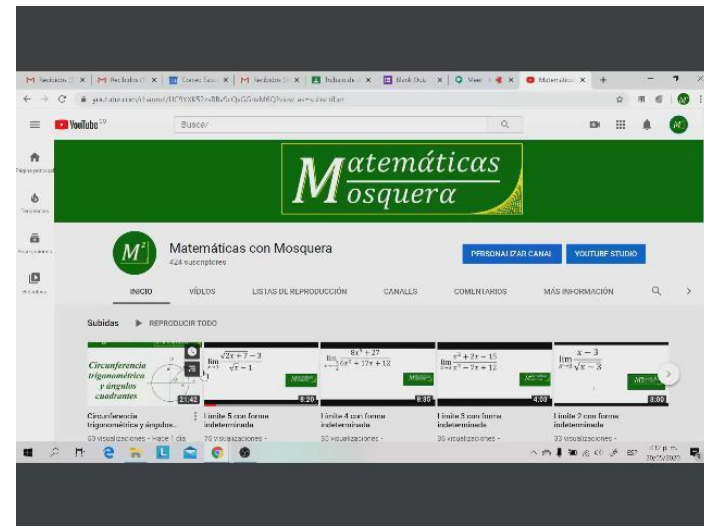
YouTube

Buscar

Matemáticas Mosquera

Matemáticas con Mosquera
424 suscriptores

PERSONALIZAR CANAL

YOUTUBE STUDIO

INICIO

VÍDEOS

LISTAS DE REPRODUCCIÓN

CANALES

COMENTARIOS

MÁS INFORMACIÓN

Subidas

REPRODUCIR TODO

Circunferencia trigonométrica y ángulos cuadrantes

21:42

$\lim \frac{\sqrt{2x+7}-3}{\sqrt{x}-1}$

8:20

$\lim \frac{8x^3+27}{6x^2+7x+12}$

8:35

$\lim \frac{x^2+2x-15}{x^2-7x+12}$

4:08

$\lim_{x\to 9} \frac{x-3}{\sqrt{x}-3}$

8:00

Circunferencia trigonométrica y ángulos...
63 visualizaciones · Hace 1 día

Límite 5 con forma indeterminada
76 visualizaciones ·

Límite 4 con forma indeterminada
30 visualizaciones ·

Límite 3 con forma indeterminada
30 visualizaciones ·

Límite 2 con forma indeterminada
30 visualizaciones ·